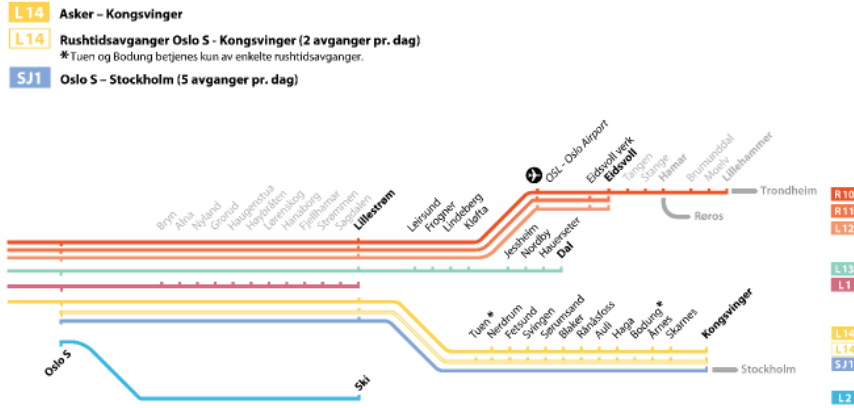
L14 Asker – Kongsvinger

L14 Rushtidsavganger Oslo S - Kongsvinger (2 avganger pr. dag)
* Tuen og Bodung betjenes kun av enkelte rushtidsavganger.

SJ1 Oslo S – Stockholm (5 avganger pr. dag)

Bryn
Alna
Nyland
Grorud
Haugenstua
Høybråten
Lørenskog
Hanaborg
Fjellhamar
Strømmen
Sagdalen
Lillestrøm
Leirsund
Frogner
Lindeberg
Kløfta
Jessheim
Nordby
Hauerseter
Dal
OSL - Oslo Airport
Eidsvoll verk
Eidsvoll
Tangen
Stange
Hamar
Brumunddal
Moelv
Lillehammer
Trondheim
Røros

R10
R11
L12
L13
L1

Tuen *
Nerdrum
Fetsund
Svingen
Sørumsand
Blaker
Rånåsfoss
Auli
Haga
Bodung *
Årnes
Skarnes
Kongsvinger
Stockholm

L14
L14
SJ1

Oslo S
Ski

L2